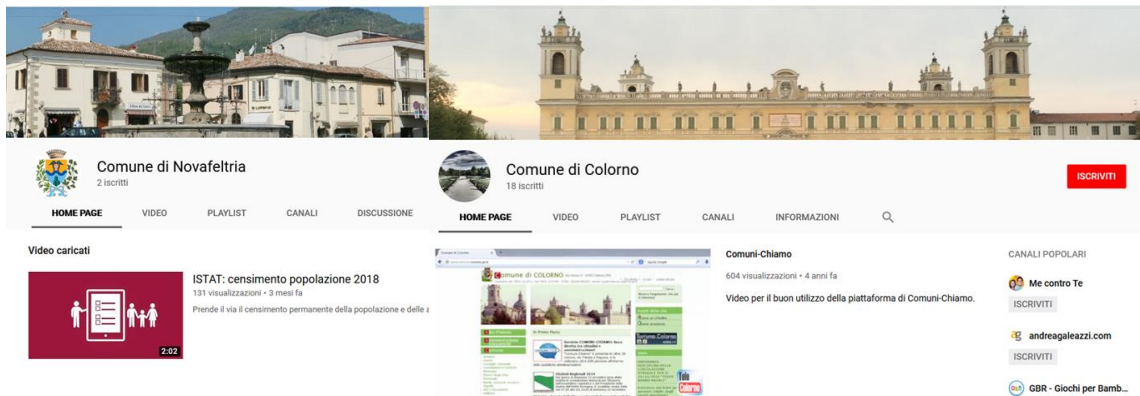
Comune di Novafeltria
2 iscritti

HOME PAGE VIDEO PLAYLIST CANALI DISCUSSIONE

Video caricati

2:02

ISTAT: censimento popolazione 2018
131 visualizzazioni • 3 mesi fa
Prende il via il censimento permanente della popolazione e delle a

Comune di Colorno
18 iscritti

ISCRIVITI

HOME PAGE VIDEO PLAYLIST CANALI INFORMAZIONI

Comune di COLORNO

Comuni-Chiamo
604 visualizzazioni • 4 anni fa
Video per il buon utilizzo della piattaforma di Comuni-Chiamo.

CANALI POPOLARI
Me contro Te
ISCRIVITI
andreagaleazzi.com
ISCRIVITI
GBR - Giochi per Bamb...